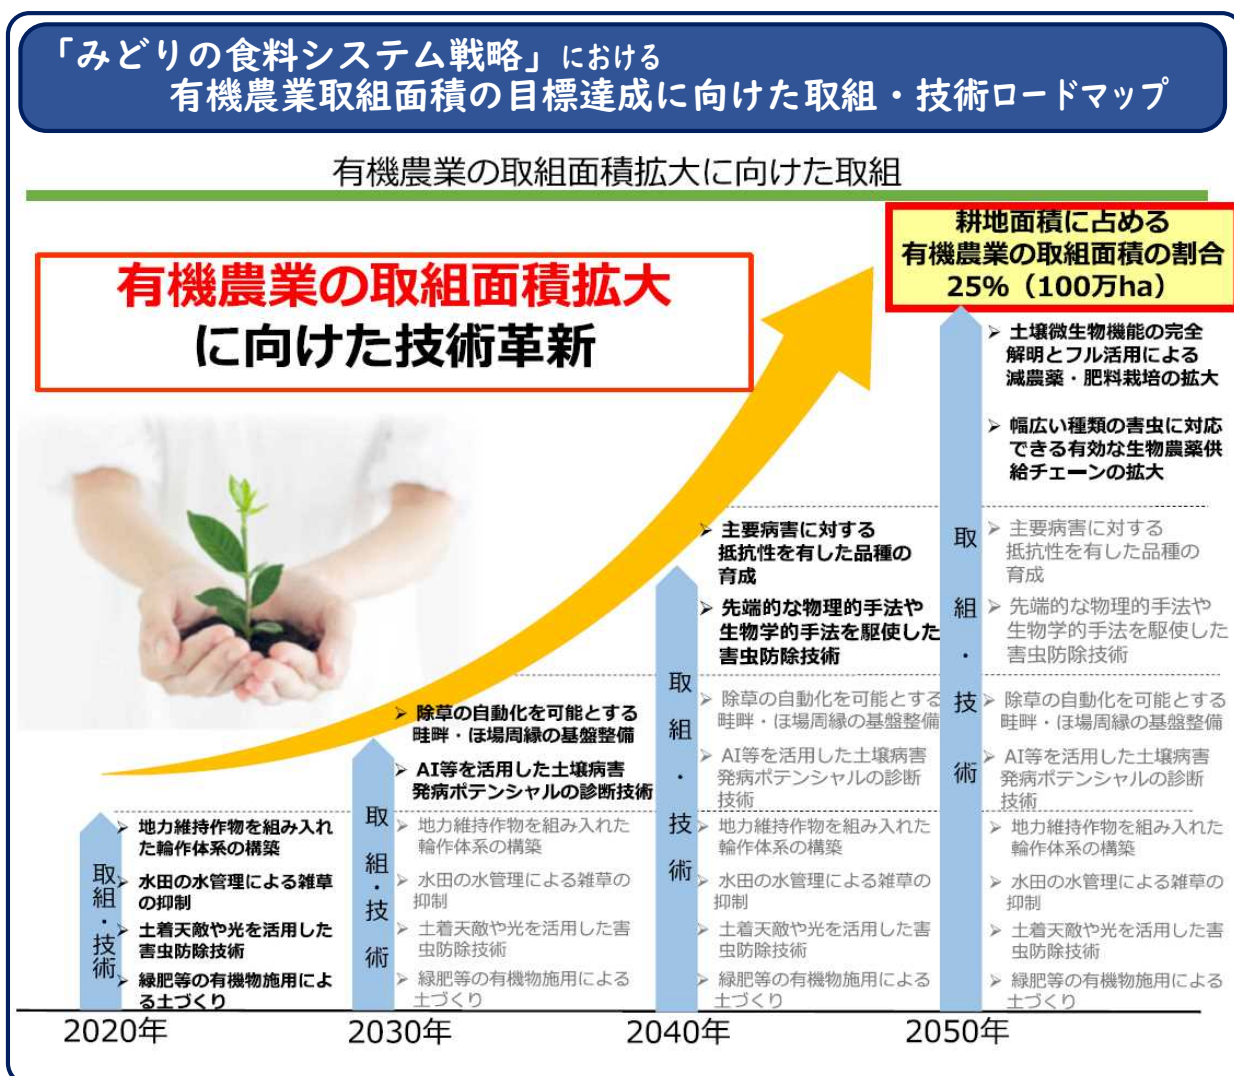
「みどりの食料システム戦略」における
有機農業取組面積の目標達成に向けた取組・技術ロードマップ

有機農業の取組面積拡大に向けた取組

有機農業の取組面積拡大
に向けた技術革新

耕地面積に占める
有機農業の取組面積の割合
25%（100万ha）

取組・技術
➢ 地力維持作物を組み入れた輪作体系の構築
➢ 水田の水管理による雑草の抑制
➢ 土着天敵や光を活用した害虫防除技術
➢ 緑肥等の有機物施用による土づくり

取組・技術
➢ 除草の自動化を可能とする畦畔・ほ場周縁の基盤整備
➢ AI等を活用した土壌病害発病ポテンシャルの診断技術
➢ 地力維持作物を組み入れた輪作体系の構築
➢ 水田の水管理による雑草の抑制
➢ 土着天敵や光を活用した害虫防除技術
➢ 緑肥等の有機物施用による土づくり

取組・技術
➢ 主要病害に対する抵抗性を有した品種の育成
➢ 先端的な物理的手法や生物学的手法を駆使した害虫防除技術
➢ 除草の自動化を可能とする畦畔・ほ場周縁の基盤整備
➢ AI等を活用した土壌病害発病ポテンシャルの診断技術
➢ 地力維持作物を組み入れた輪作体系の構築
➢ 水田の水管理による雑草の抑制
➢ 土着天敵や光を活用した害虫防除技術
➢ 緑肥等の有機物施用による土づくり

取組・技術
➢ 土壌微生物機能の完全解明とフル活用による減農薬・肥料栽培の拡大
➢ 幅広い種類の害虫に対応できる有効な生物農薬供給チェーンの拡大
➢ 主要病害に対する抵抗性を有した品種の育成
➢ 先端的な物理的手法や生物学的手法を駆使した害虫防除技術
➢ 除草の自動化を可能とする畦畔・ほ場周縁の基盤整備
➢ AI等を活用した土壌病害発病ポテンシャルの診断技術
➢ 地力維持作物を組み入れた輪作体系の構築
➢ 水田の水管理による雑草の抑制
➢ 土着天敵や光を活用した害虫防除技術
➢ 緑肥等の有機物施用による土づくり

2020年 2030年 2040年 2050年